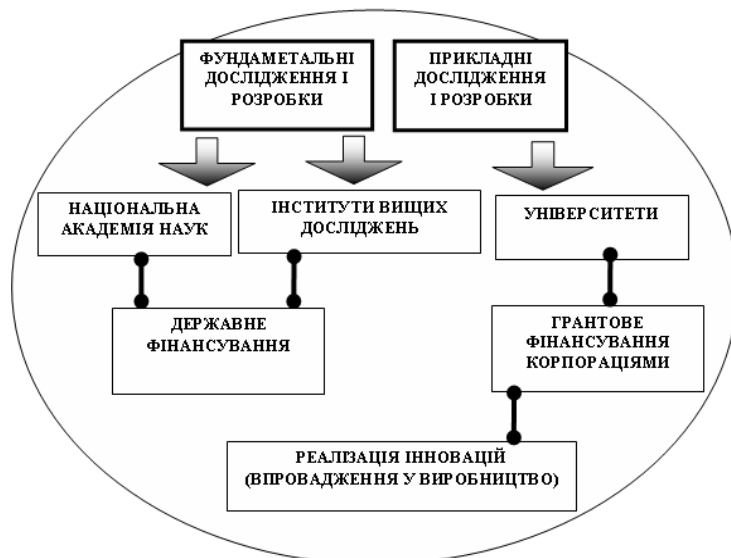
ФУНДАМЕТАЛЬНІ ДОСЛІДЖЕННЯ І РОЗРОБКИ

ПРИКЛАДНІ ДОСЛІДЖЕННЯ І РОЗРОБКИ

НАЦІОНАЛЬНА АКАДЕМІЯ НАУК

ІНСТИТУТИ ВИЩИХ ДОСЛІДЖЕНЬ

УНІВЕРСИТЕТИ

ДЕРЖАВНЕ ФІНАНСУВАННЯ

ГРАНТОВЕ ФІНАНСУВАННЯ КОРПОРАЦІЯМИ

РЕАЛІЗАЦІЯ ІННОВАЦІЙ (ВПРОВАДЖЕННЯ У ВИРОБНИЦТВО)